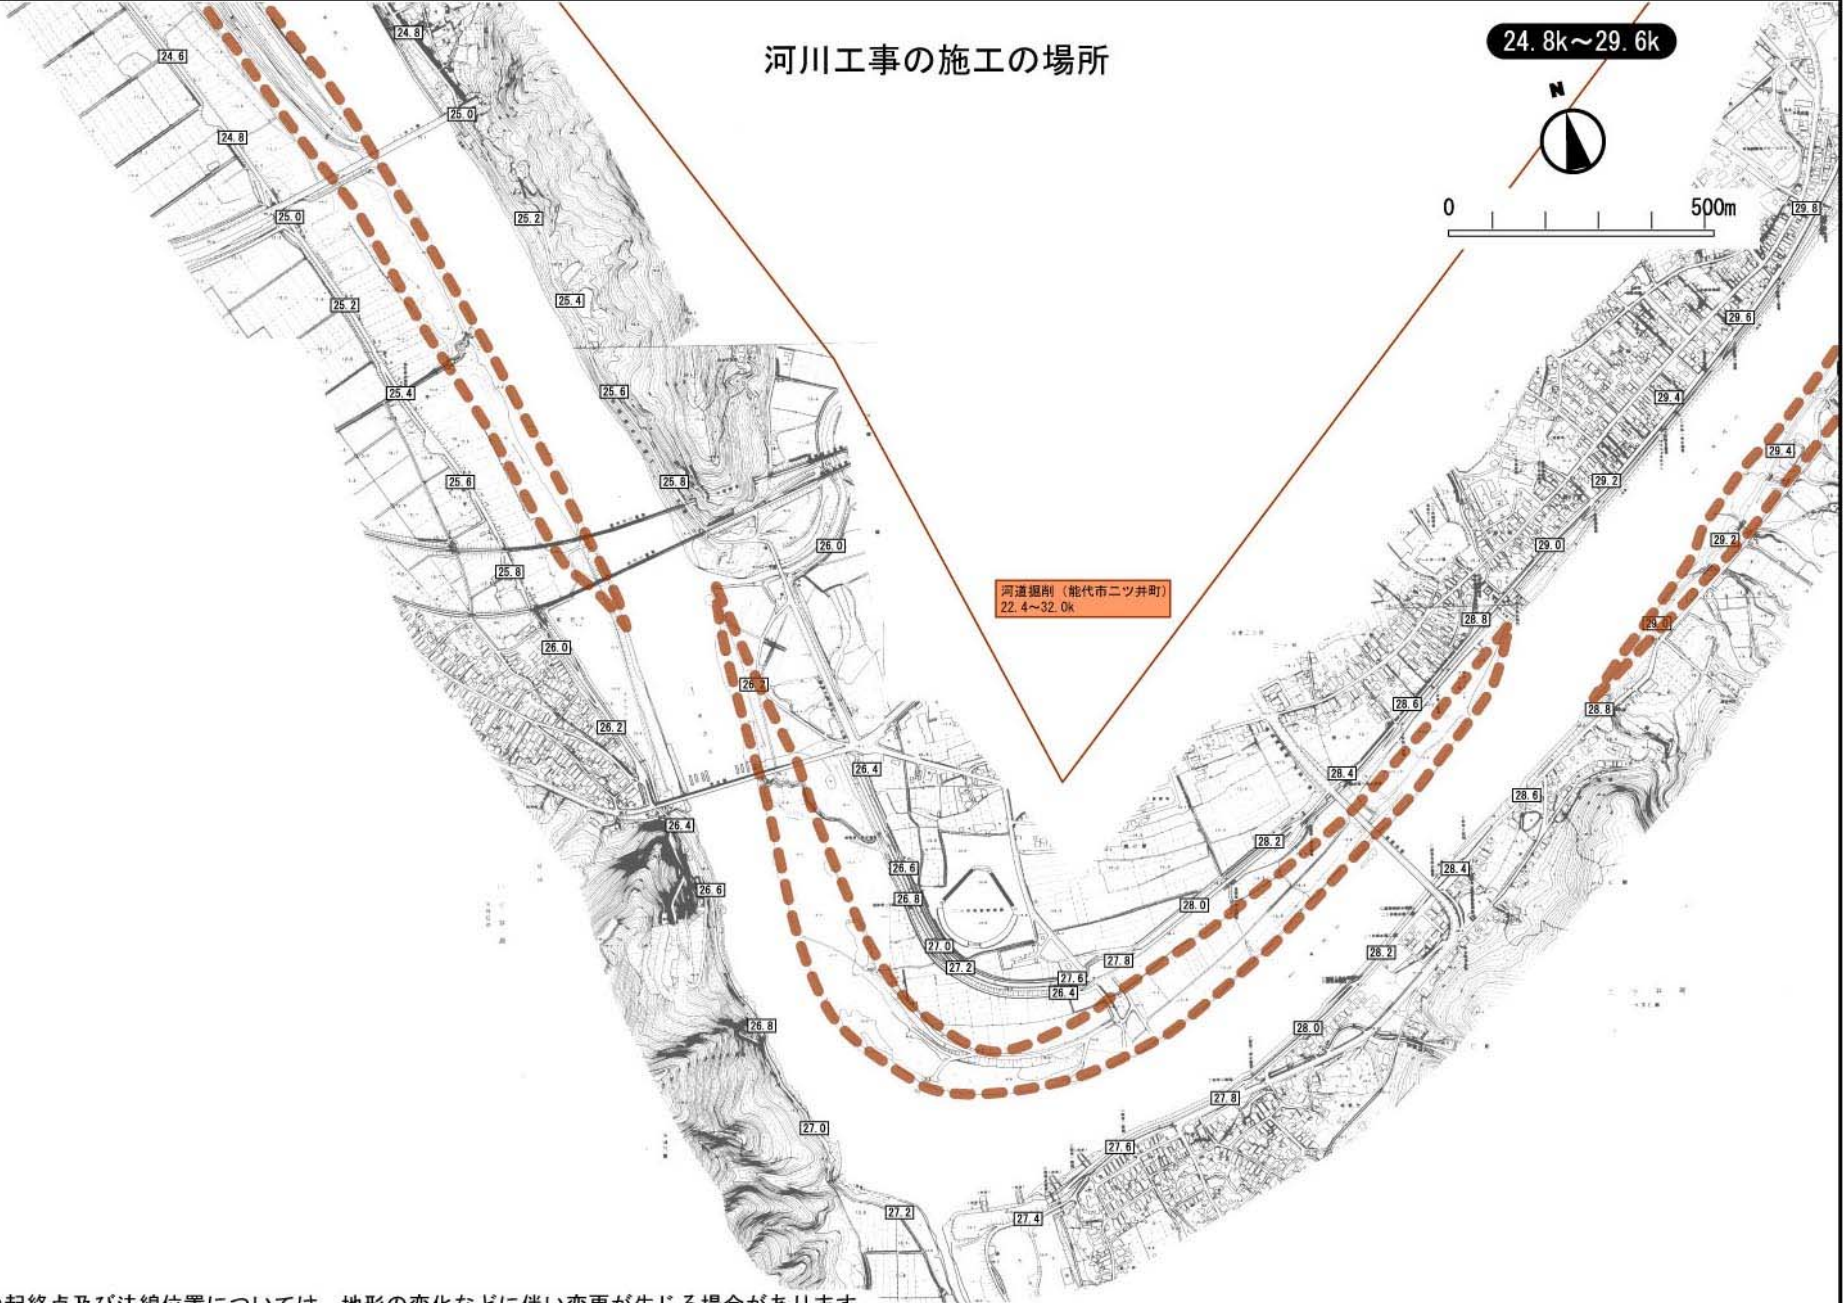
河川工事の施工の場所

24.8k～29.6k

N

0 500m

河道掘削（能代市二ツ井町）
22.4～32.0k

24.8
24.8
24.8
25.0
25.0
25.2
25.2
25.4
25.4
25.6
25.6
25.8
25.8
26.0
26.0
26.2
26.2
26.4
26.4
26.4
26.6
26.6
26.8
26.8
27.0
27.0
27.2
27.2
27.4
27.6
27.6
27.8
27.8
28.0
28.0
28.2
28.2
28.4
28.4
28.6
28.6
28.8
28.8
29.0
29.0
29.2
29.2
29.4
29.4
29.6
29.8

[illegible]起終点及び法線位置については、地形の変化などに伴い変更が生じる場合があります。